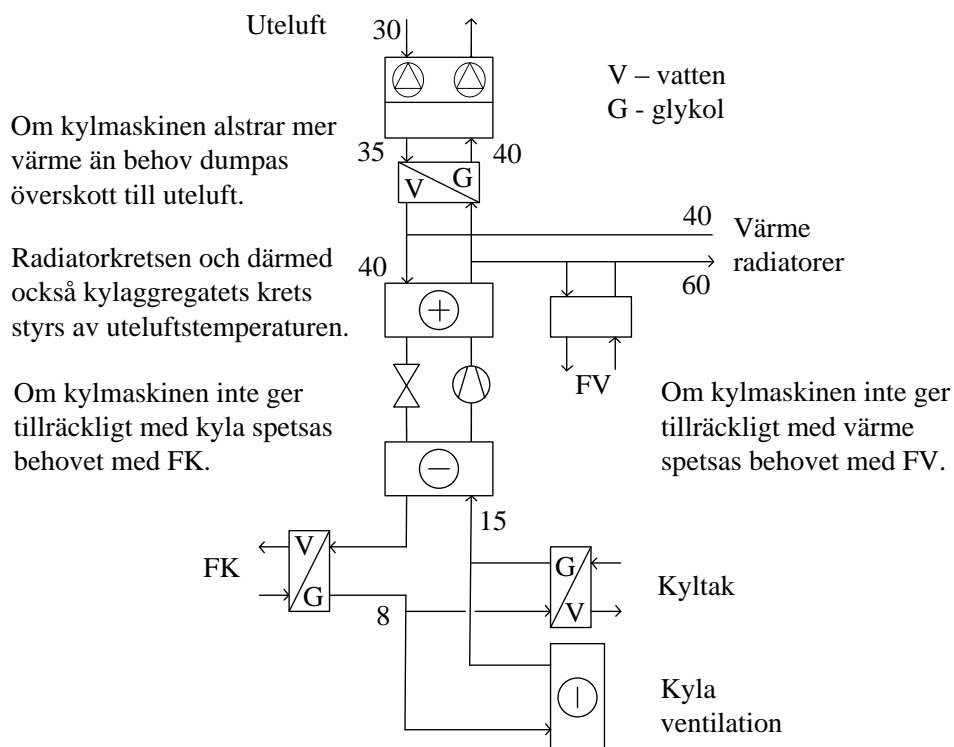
Uteluft

30

V – vatten
G - glykol

Om kylmaskinen alstrar mer värme än behov dumpas överskott till uteluft.

35

40

V

G

40

Värme radiatorer

Radiatorkretsen och därmed också kylaggregatets krets styrs av uteluftstemperaturen.

40

60

+

FV

Om kylmaskinen inte ger tillräckligt med kyla spetsas behovet med FK.

Om kylmaskinen inte ger tillräckligt med värme spetsas behovet med FV.

−

15

FK

V

G

G

V

Kyltak

8

Kyla ventilation